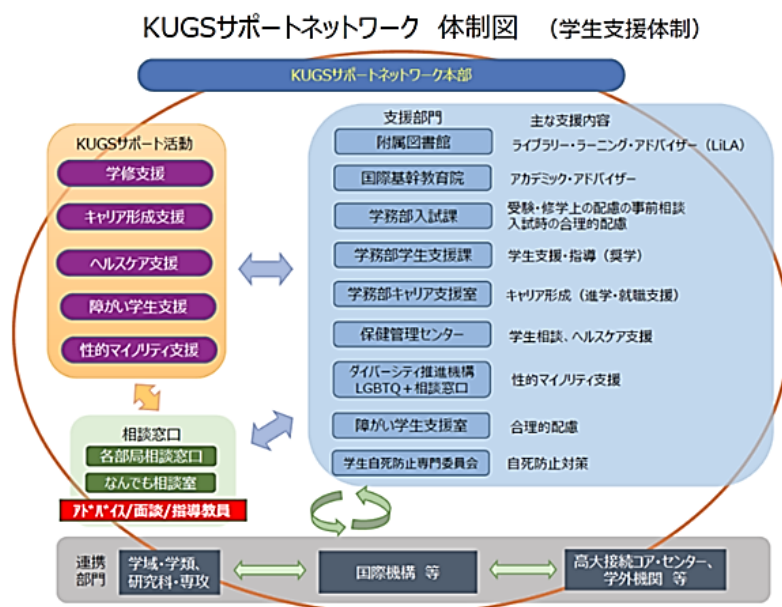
KUGSサポートネットワーク 体制図 （学生支援体制）

KUGSサポートネットワーク本部

KUGSサポート活動
学修支援
キャリア形成支援
ヘルスケア支援
障がい学生支援
性的マイノリティ支援

相談窓口
各部局相談窓口
なんでも相談室
アドバイス/面談/指導教員

| 支援部門 | 主な支援内容 |
|---|---|
| 附属図書館 | ライブラリー・ラーニング・アドバイザー（LiLA） |
| 国際基幹教育院 | アカデミック・アドバイザー |
| 学務部入試課 | 受験・修学上の配慮の事前相談 入試時の合理的配慮 |
| 学務部学生支援課 | 学生支援・指導（奨学） |
| 学務部キャリア支援室 | キャリア形成（進学・就職支援） |
| 保健管理センター | 学生相談、ヘルスケア支援 |
| ダイバーシティ推進機構 LGBTQ＋相談窓口 | 性的マイノリティ支援 |
| 障がい学生支援室 | 合理的配慮 |
| 学生自死防止専門委員会 | 自死防止対策 |

連携部門
学域・学類、研究科・専攻
国際機構 等
高大接続コア・センター、学外機関 等